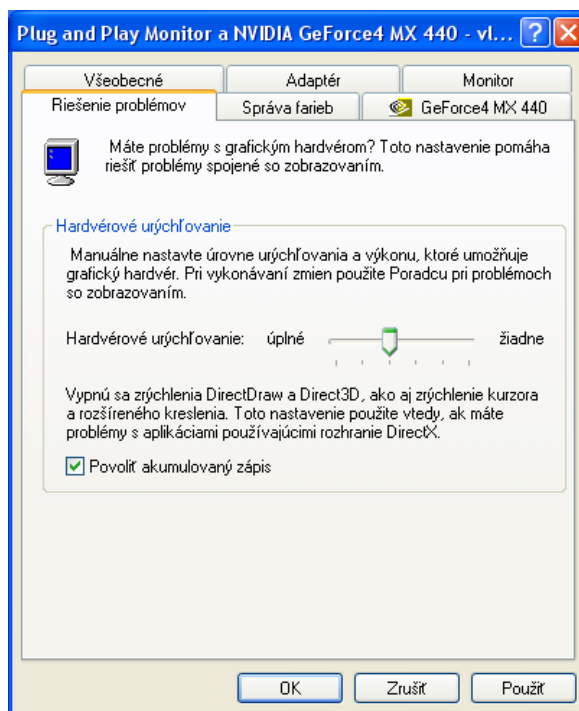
Plug and Play Monitor a NVIDIA GeForce4 MX 440 - vl...

Všeobecné
Adaptér
Monitor
Riešenie problémov
Správa farieb
GeForce4 MX 440

Máte problémy s grafickým hardvérom? Toto nastavenie pomáha riešiť problémy spojené so zobrazovaním.

Hardvérové urýchľovanie

Manuálne nastavte úrovne urýchľovania a výkonu, ktoré umožňuje grafický hardvér. Pri vykonávaní zmien použite Poradcu pri problémoch so zobrazovaním.

Hardvérové urýchľovanie: úplné žiadne

Vypnú sa zrýchlenia DirectDraw a Direct3D, ako aj zrýchlenie kurzora a rozšíreného kreslenia. Toto nastavenie použite vtedy, ak máte problémy s aplikáciami používajúcimi rozhranie DirectX.

Povoliť akumulovaný zápis

OK
Zrušiť
Použiť